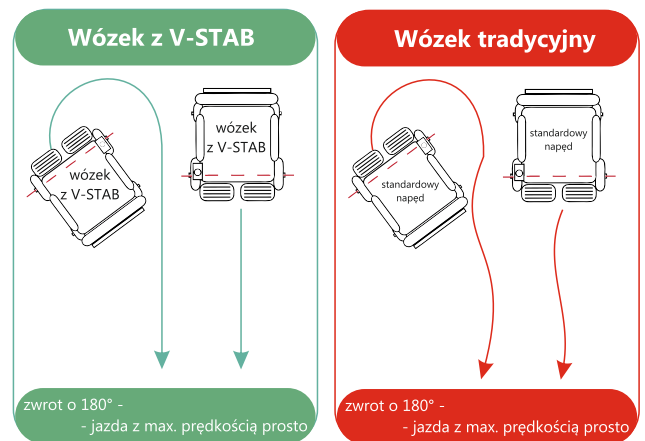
Wózek z V-STAB

wózek z V-STAB

wózek z V-STAB

zwrot o 180° - - jazda z max. prędkością prosto

Wózek tradycyjny

standardowy napęd

standardowy napęd

zwrot o 180° - - jazda z max. prędkością prosto